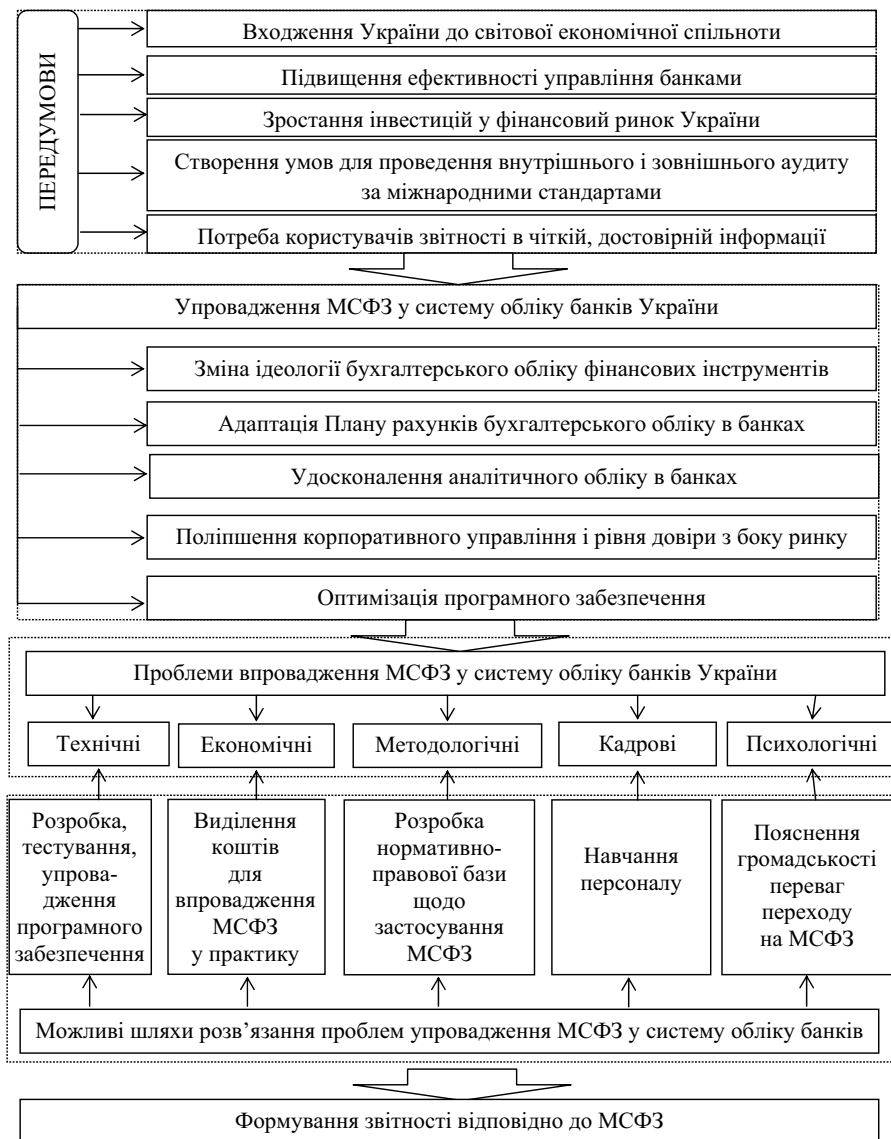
ПЕРЕДУМОВИ

Входження України до світової економічної спільноти

Підвищення ефективності управління банками

Зростання інвестицій у фінансовий ринок України

Створення умов для проведення внутрішнього і зовнішнього аудиту за міжнародними стандартами

Потреба користувачів звітності в чіткій, достовірній інформації

Упровадження МСФЗ у систему обліку банків України

Зміна ідеології бухгалтерського обліку фінансових інструментів

Адаптація Плану рахунків бухгалтерського обліку в банках

Удосконалення аналітичного обліку в банках

Поліпшення корпоративного управління і рівня довіри з боку ринку

Оптимізація програмного забезпечення

Проблеми впровадження МСФЗ у систему обліку банків України

Технічні

Економічні

Методологічні

Кадрові

Психологічні

Розробка, тестування, упровадження програмного забезпечення

Виділення коштів для впровадження МСФЗ у практику

Розробка нормативно-правової бази щодо застосування МСФЗ

Навчання персоналу

Пояснення громадськості переваг переходу на МСФЗ

Можливі шляхи розв'язання проблем упровадження МСФЗ у систему обліку банків

Формування звітності відповідно до МСФЗ